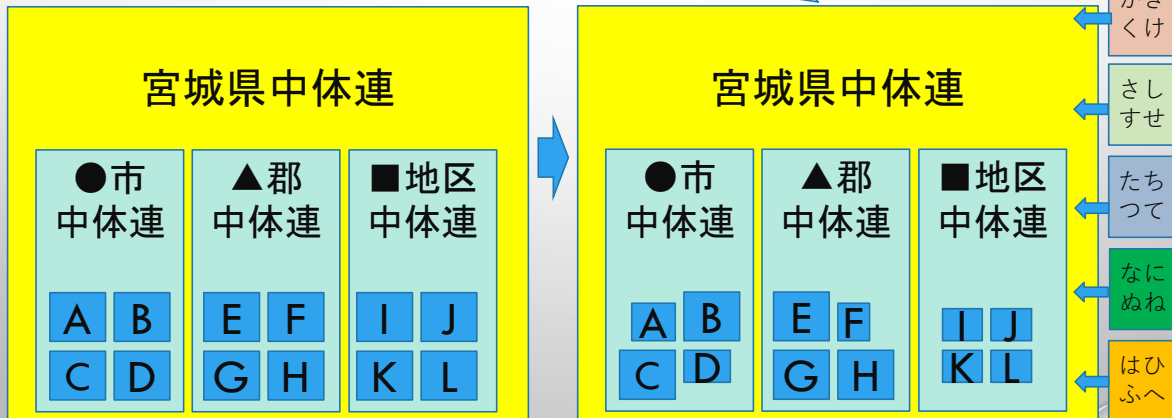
宮城県中体連

●市
中体連

A B
C D

▲郡
中体連

E F
G H

■地区
中体連

I J
K L

宮城県中体連

●市
中体連

A B
C D

▲郡
中体連

E F
G H

■地区
中体連

I J
K L

かき
くけ

さし
すせ

たち
つて

なに
ぬね

はひ
ふへ